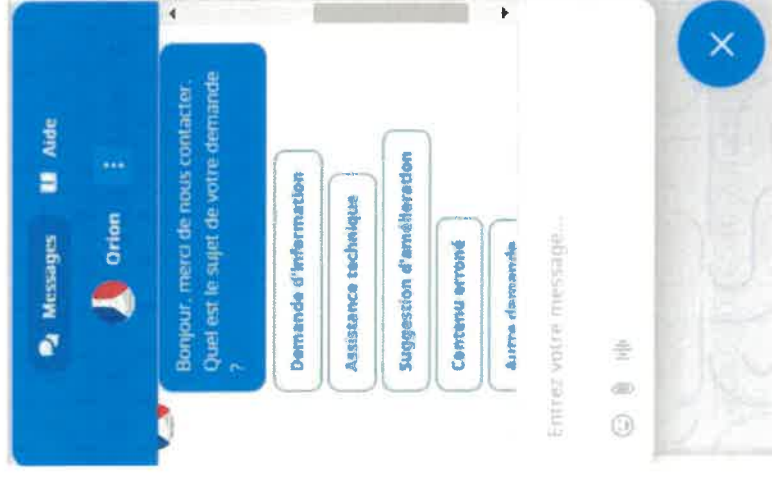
Messages
Aide
Orion
Bonjour, merci de nous contacter. Quel est le sujet de votre demande ?
Demande d'information
Assistance technique
Suggestion d'amélioration
Contenu erroné
Autre demande
Entrez votre message...